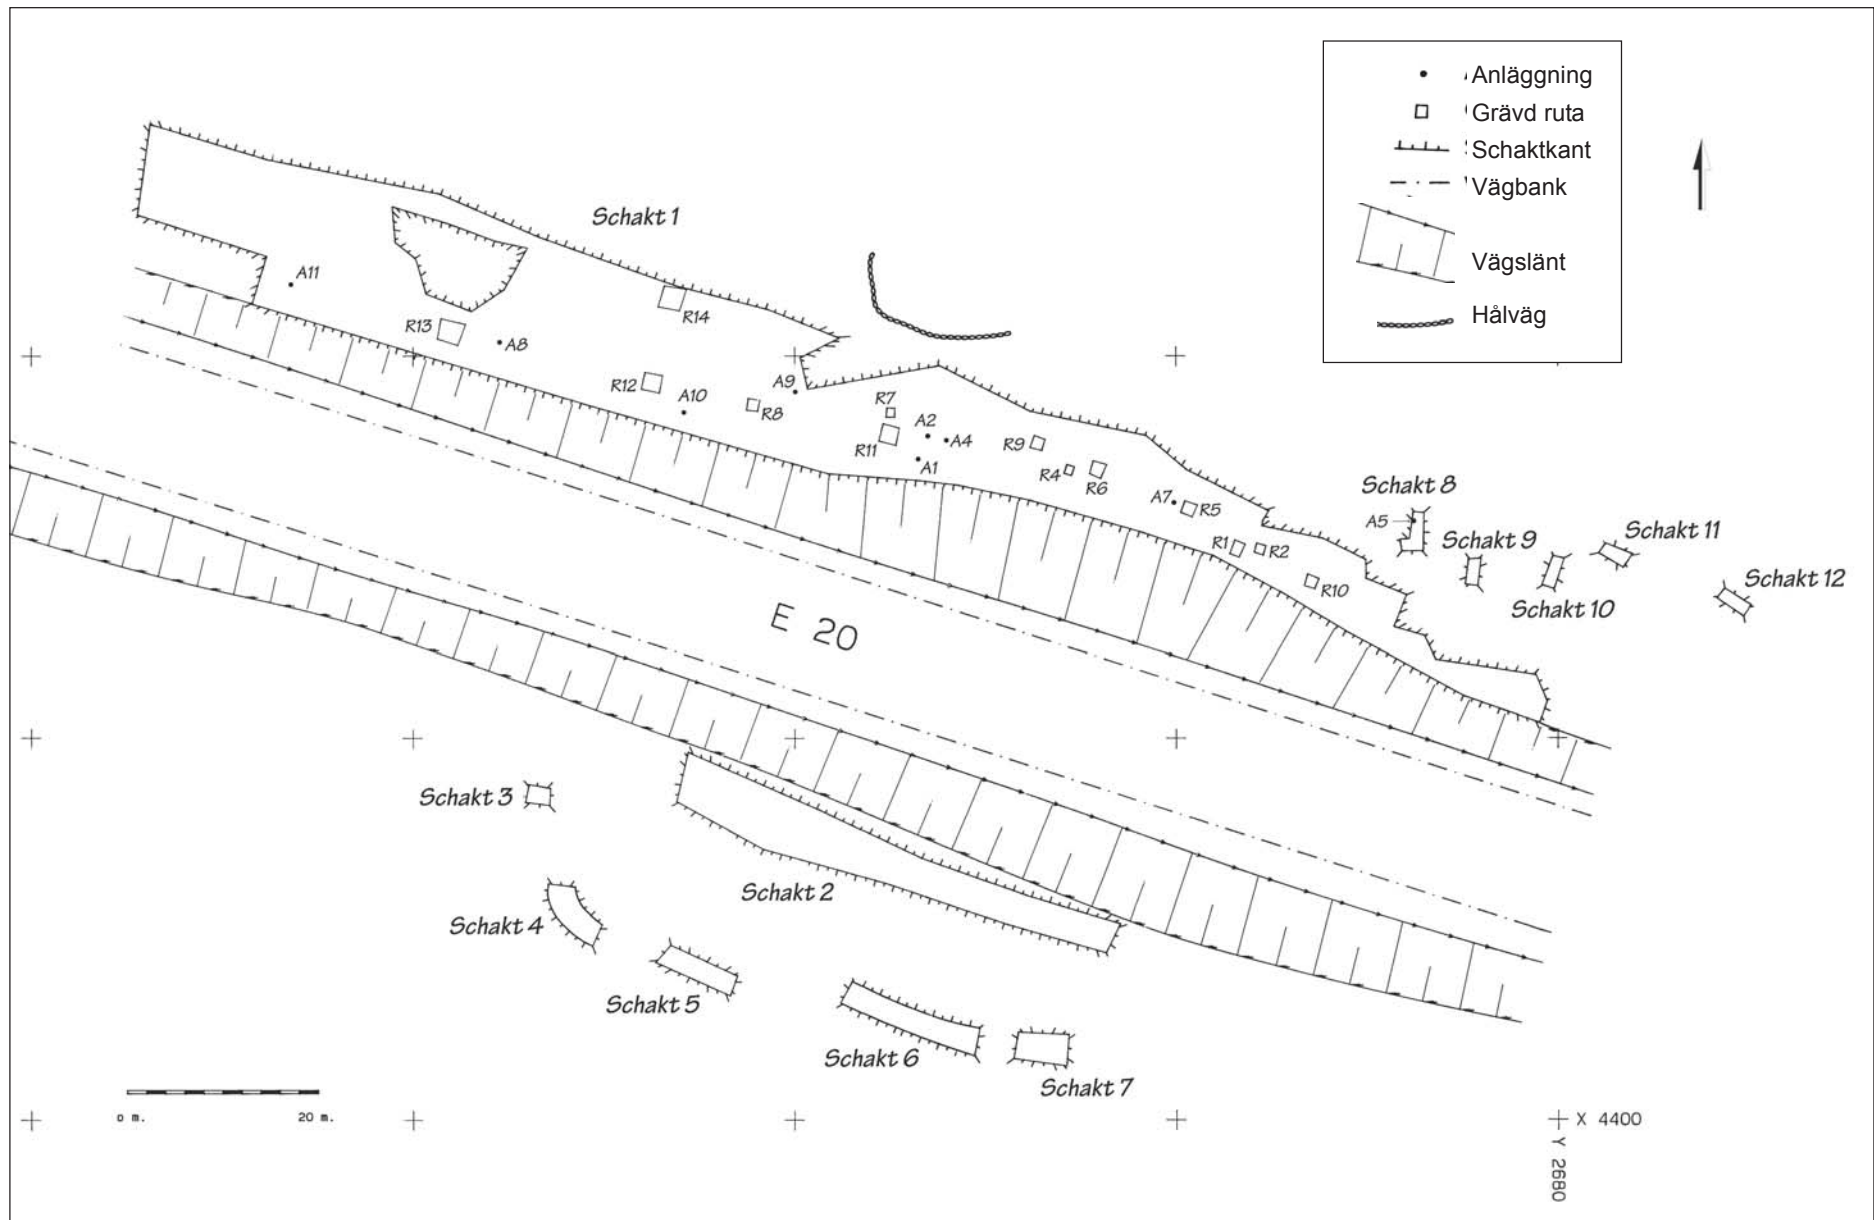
Anläggning
Grävd ruta
Schaktkant
Vägbank
Vägslänt
Hålväg

Schakt 1

A11
R13
A8
R14
R12
A10
A9
R8
R7
A2
A4
R11
A1
R9
R4
R6
A7
R5
Schakt 8
A5
R1
R2
R10
Schakt 9
Schakt 11
Schakt 10
Schakt 12

E 20

Schakt 3
Schakt 2
Schakt 4
Schakt 5
Schakt 6
Schakt 7

0 m.
20 m.

X 4400
Y 2680